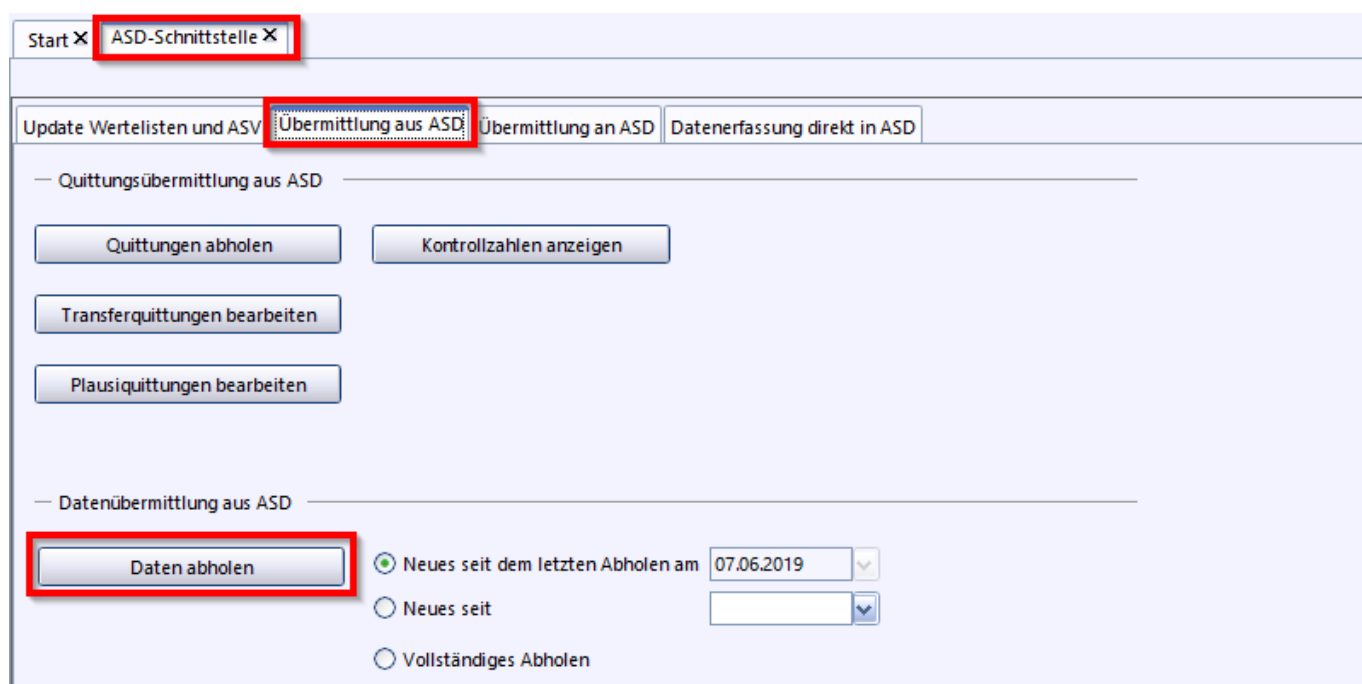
Start ✕ ASD-Schnittstelle ✕

Update Wertelisten und ASV | Übermittlung aus ASD | Übermittlung an ASD | Datenerfassung direkt in ASD

Quittungsübermittlung aus ASD

Quittungen abholen

Kontrollzahlen anzeigen

Transferquittungen bearbeiten

Plausiquittungen bearbeiten

Datenübermittlung aus ASD

Daten abholen

Neues seit dem letzten Abholen am 07.06.2019

Neues seit

Vollständiges Abholen